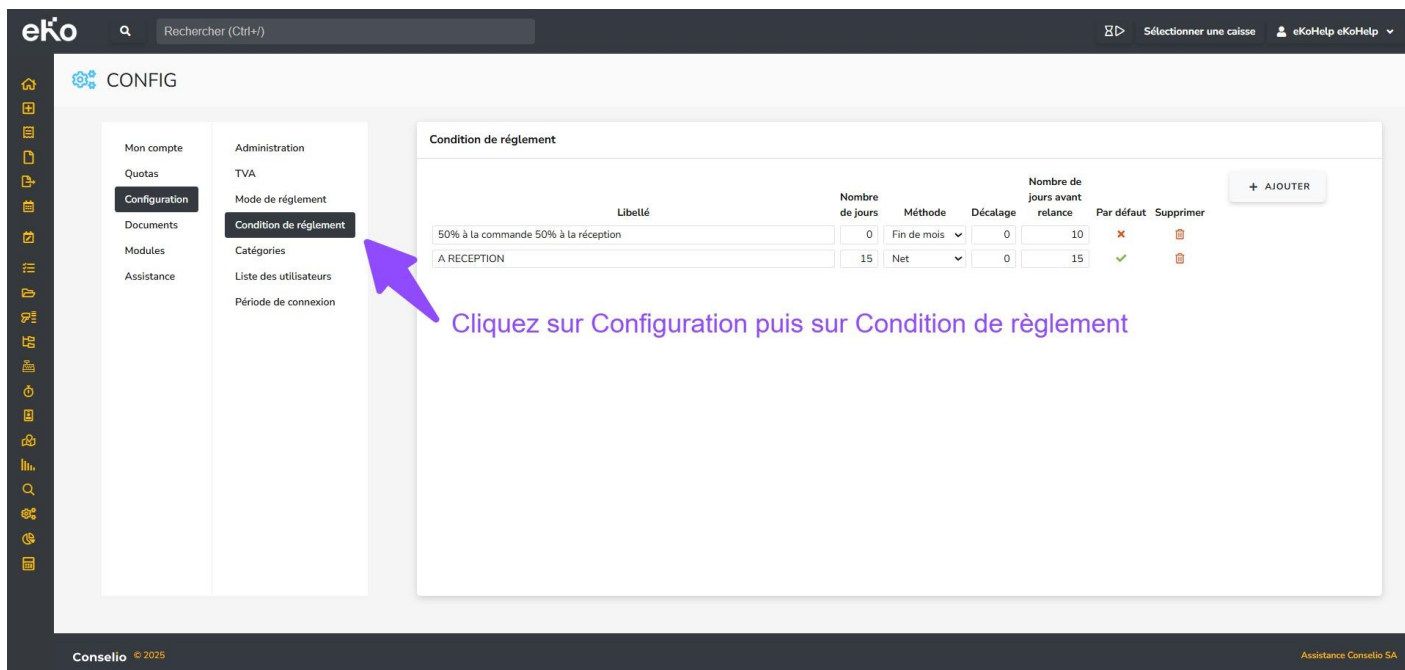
eKo

Rechercher (Ctrl+/)

Sélectionner une caisse

eKoHelp eKoHelp

CONFIG

Mon compte
Quotas
Configuration
Documents
Modules
Assistance

Administration
TVA
Mode de réglement
Condition de réglement
Catégories
Liste des utilisateurs
Période de connexion

Condition de réglement

+ AJOUTER

| Libellé | Nombre de jours | Méthode | Décalage | Nombre de jours avant relance | Par défaut | Supprimer |
|---|---|---|---|---|---|---|
| 50% à la commande 50% à la réception | 0 | Fin de mois | 0 | 10 | ✗ | |
| A RECEPTION | 15 | Net | 0 | 15 | ✓ | |

Cliquez sur Configuration puis sur Condition de règlement

Conselio © 2025

Assistance Conselio SA